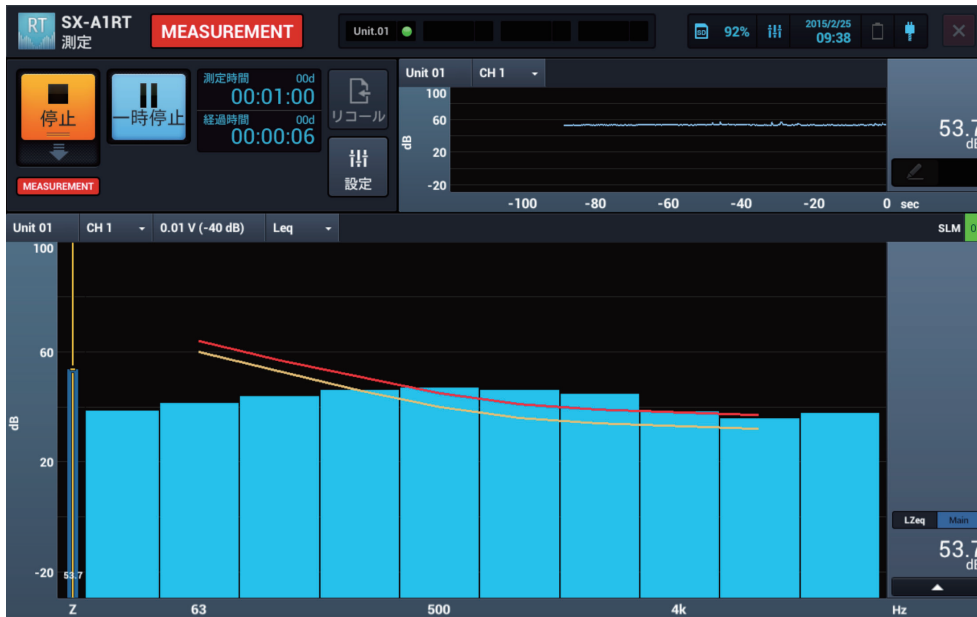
RT SX-A1RT
測定

MEASUREMENT

Unit.01

92%

2015/2/25
09:38

停止

MEASUREMENT

一時停止

測定時間 00d
00:01:00
経過時間 00d
00:00:06

リコール

設定

Unit 01 CH 1

100
60
20
-20
dB
-100 -80 -60 -40 -20 0 sec

53.7
dB

Unit 01 CH 1 0.01 V (-40 dB) Leq

SLM

100
60
20
-20
dB
53.7
Z 63 500 4k Hz

LZeq Main

53.7
dB